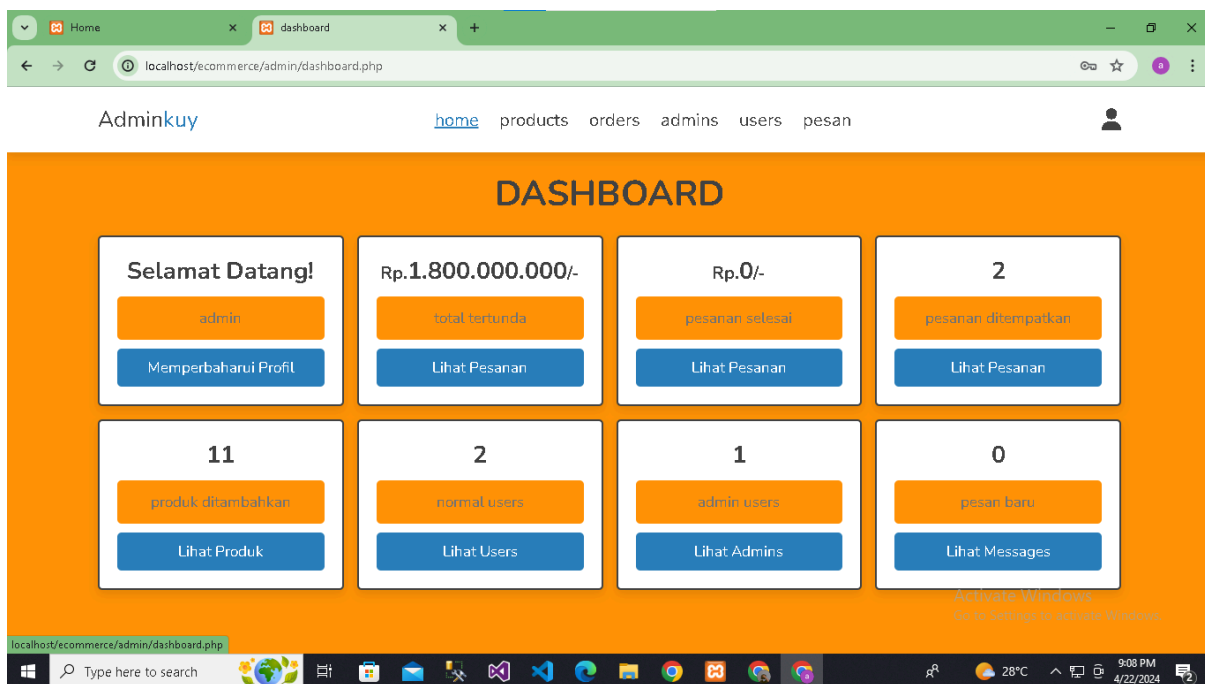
Home
dashboard
localhost/ecommerce/admin/dashboard.php

Adminkuy
home products orders admins users pesan

DASHBOARD

Selamat Datang!
admin
Memperbaharui Profil

Rp.1.800.000.000/-
total tertunda
Lihat Pesanan

Rp.0/-
pesanan selesai
Lihat Pesanan

2
pesanan ditempatkan
Lihat Pesanan

11
produk ditambahkan
Lihat Produk

2
normal users
Lihat Users

1
admin users
Lihat Admins

0
pesan baru
Lihat Messages

Activate Windows
Go to Settings to activate Windows.

localhost/ecommerce/admin/dashboard.php

Type here to search
28°C
9:08 PM
4/22/2024